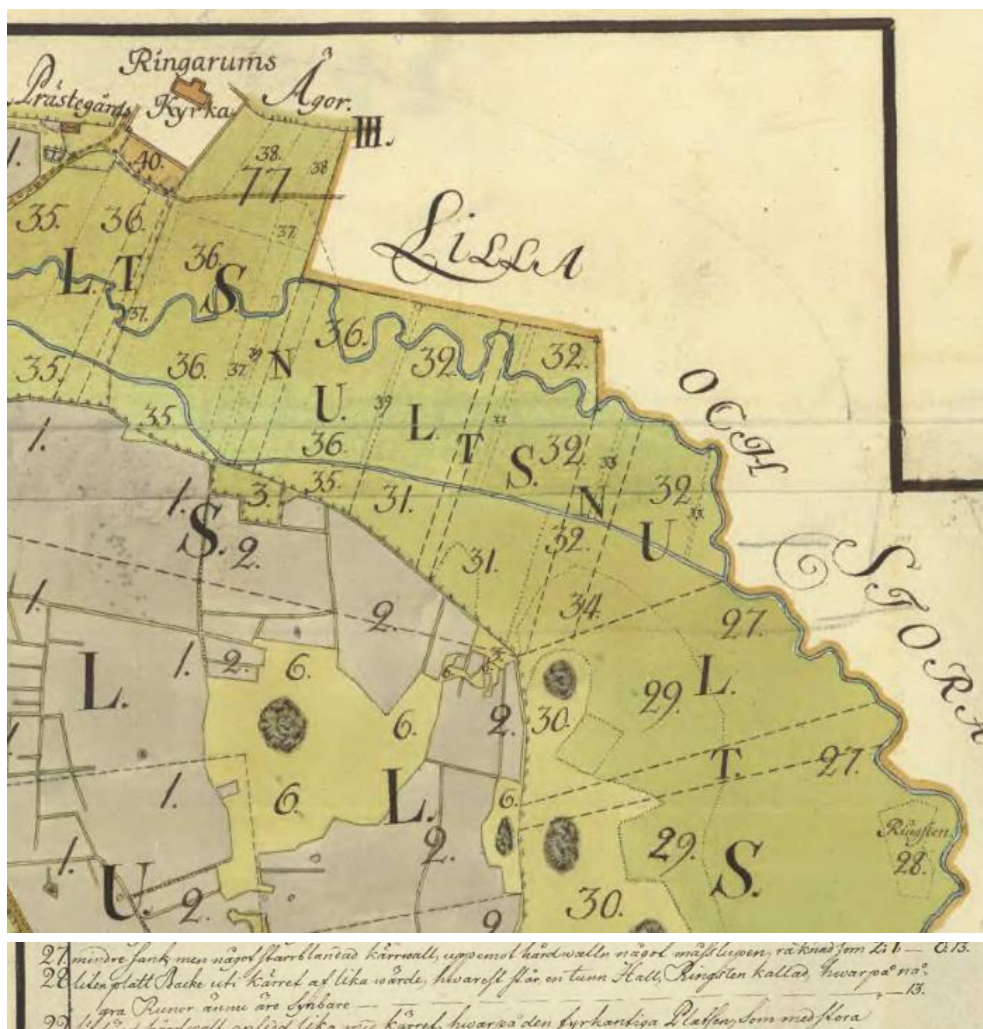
Ringarums
Prästegårds Kyrka Ågor.
III.
1. 40. 38. 77 38
35. 36. 37.
L. T. 36 S
LILLA
37. 36. 32. 32.
35. 36. 37. N 39 32.
U. 39 33 OCH
1. 35 L T
36 S. 32 33
1. 3. 35. 31. N 32 33
S. 2. 32. U
31. STOR
1. 2 34.
27.
L. 1. 2. 6.
29. L.
6. 2. 30.
1. 6. L. T. 27.
6. Ringsten 28.
1. 2. 29. S.
U. 2. 9 30.

27 mindre sank men något starrblandad kärrvall, uppemot hårdvalln något mäßlupen, räknad som Lit. I. — 0.13.
28 liten slätt Backe uti Kärret af lika wärde, hwarest står en tunn Hall, Ringsten kallad, hwarpå nå gra Runor ännu äro synbare — 13.
29 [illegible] lika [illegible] Kärret hwarpå den fyrkantiga Platsen, som med stora